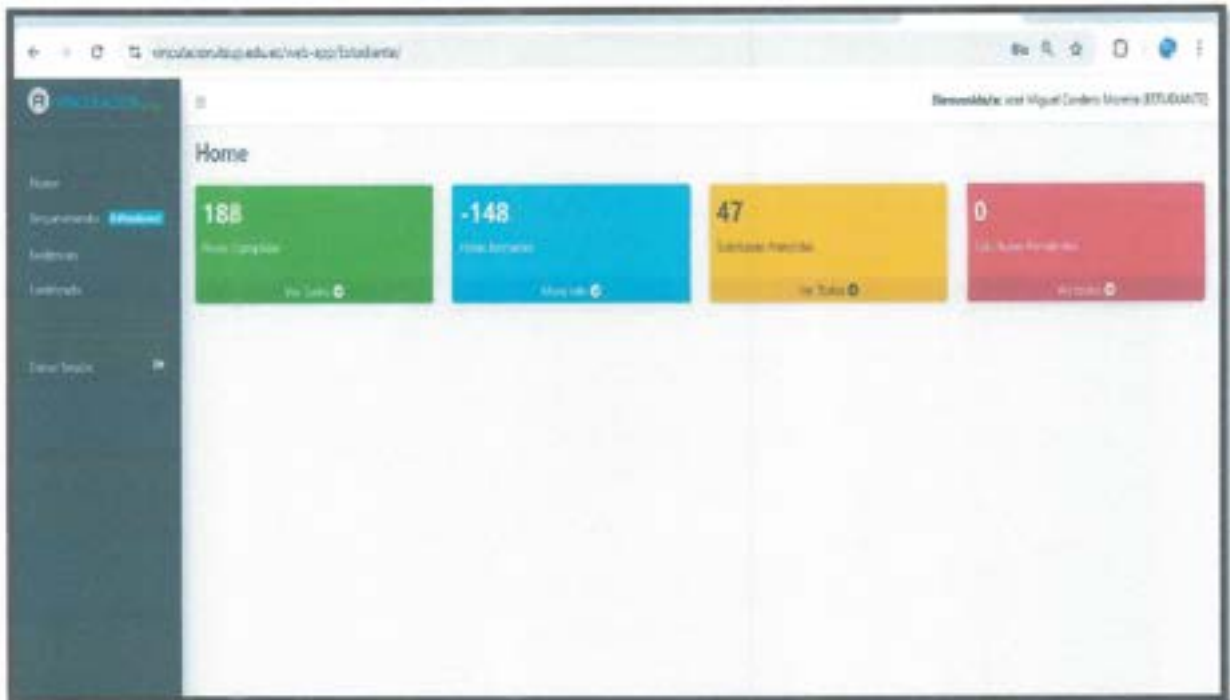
vinculacion.utp.edu.ec/web-app/Estudiante/

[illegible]

Home

Seguimiento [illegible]

Evidencias

Certificado

Cerrar Sesión

Bienvenido/a: José Miguel Cordero Moreno (ESTUDIANTE)

Home

188

Horas Cumplidas

Ver Todos

-148

Horas Restantes

Más info

47

Solicitudes Aprobadas

Ver Todos

0

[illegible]

Ver todos